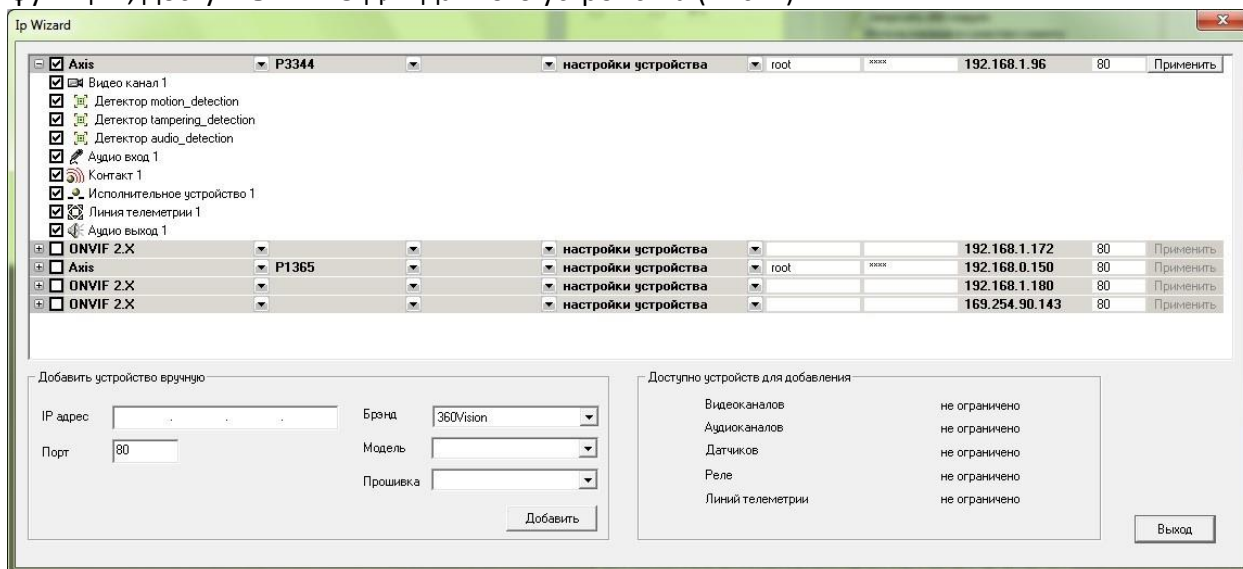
Ip Wizard

| | | | | | | | | |
|---|---|---|---|---|---|---|---|---|
| Axis | P3344 | | настройки устройства | root | **** | 192.168.1.96 | 80 | Применить |

Видео канал 1
Детектор motion_detection
Детектор tampering_detection
Детектор audio_detection
Аудио вход 1
Контакт 1
Исполнительное устройство 1
Линия телеметрии 1
Аудио выход 1

| | | | | | | | | |
|---|---|---|---|---|---|---|---|---|
| ONVIF 2.X | | | настройки устройства | | | 192.168.1.172 | 80 | Применить |
| Axis | P1365 | | настройки устройства | root | **** | 192.168.0.150 | 80 | Применить |
| ONVIF 2.X | | | настройки устройства | | | 192.168.1.180 | 80 | Применить |
| ONVIF 2.X | | | настройки устройства | | | 169.254.90.143 | 80 | Применить |

Добавить устройство вручную

IP адрес . . .
Порт 80
Брэнд 360Vision
Модель
Прошивка
Добавить

Доступно устройств для добавления

| | |
|---|---|
| Видеоканалов | не ограничено |
| Аудиоканалов | не ограничено |
| Датчиков | не ограничено |
| Реле | не ограничено |
| Линий телеметрии | не ограничено |

Выход